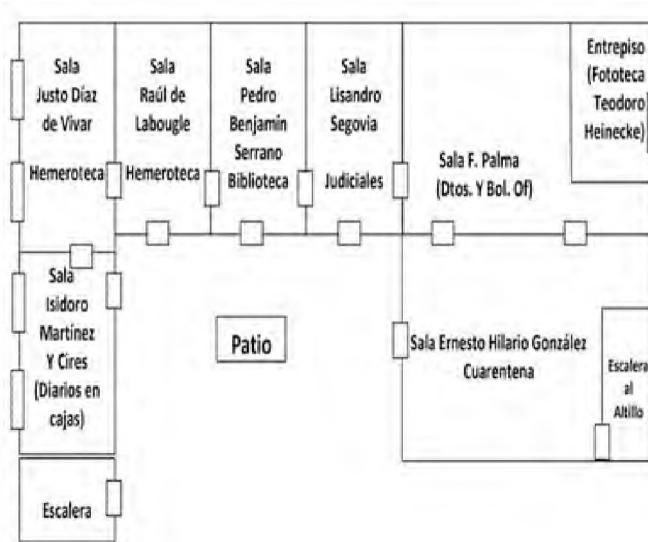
Sala Justo Díaz de Vivar

Hemeroteca

Sala Raúl de Labougle

Hemeroteca

Sala Pedro Benjamín Serrano

Biblioteca

Sala Lisandro Segovia

Judiciales

Entrepiso (Fototeca Teodoro Heinecke)

Sala F. Palma (Dtos. Y Bol. Of)

Sala Isidoro Martínez Y Cires (Diarios en cajas)

Patio

Sala Ernesto Hilario González Cuarentena

Escalera al Altillo

Escalera